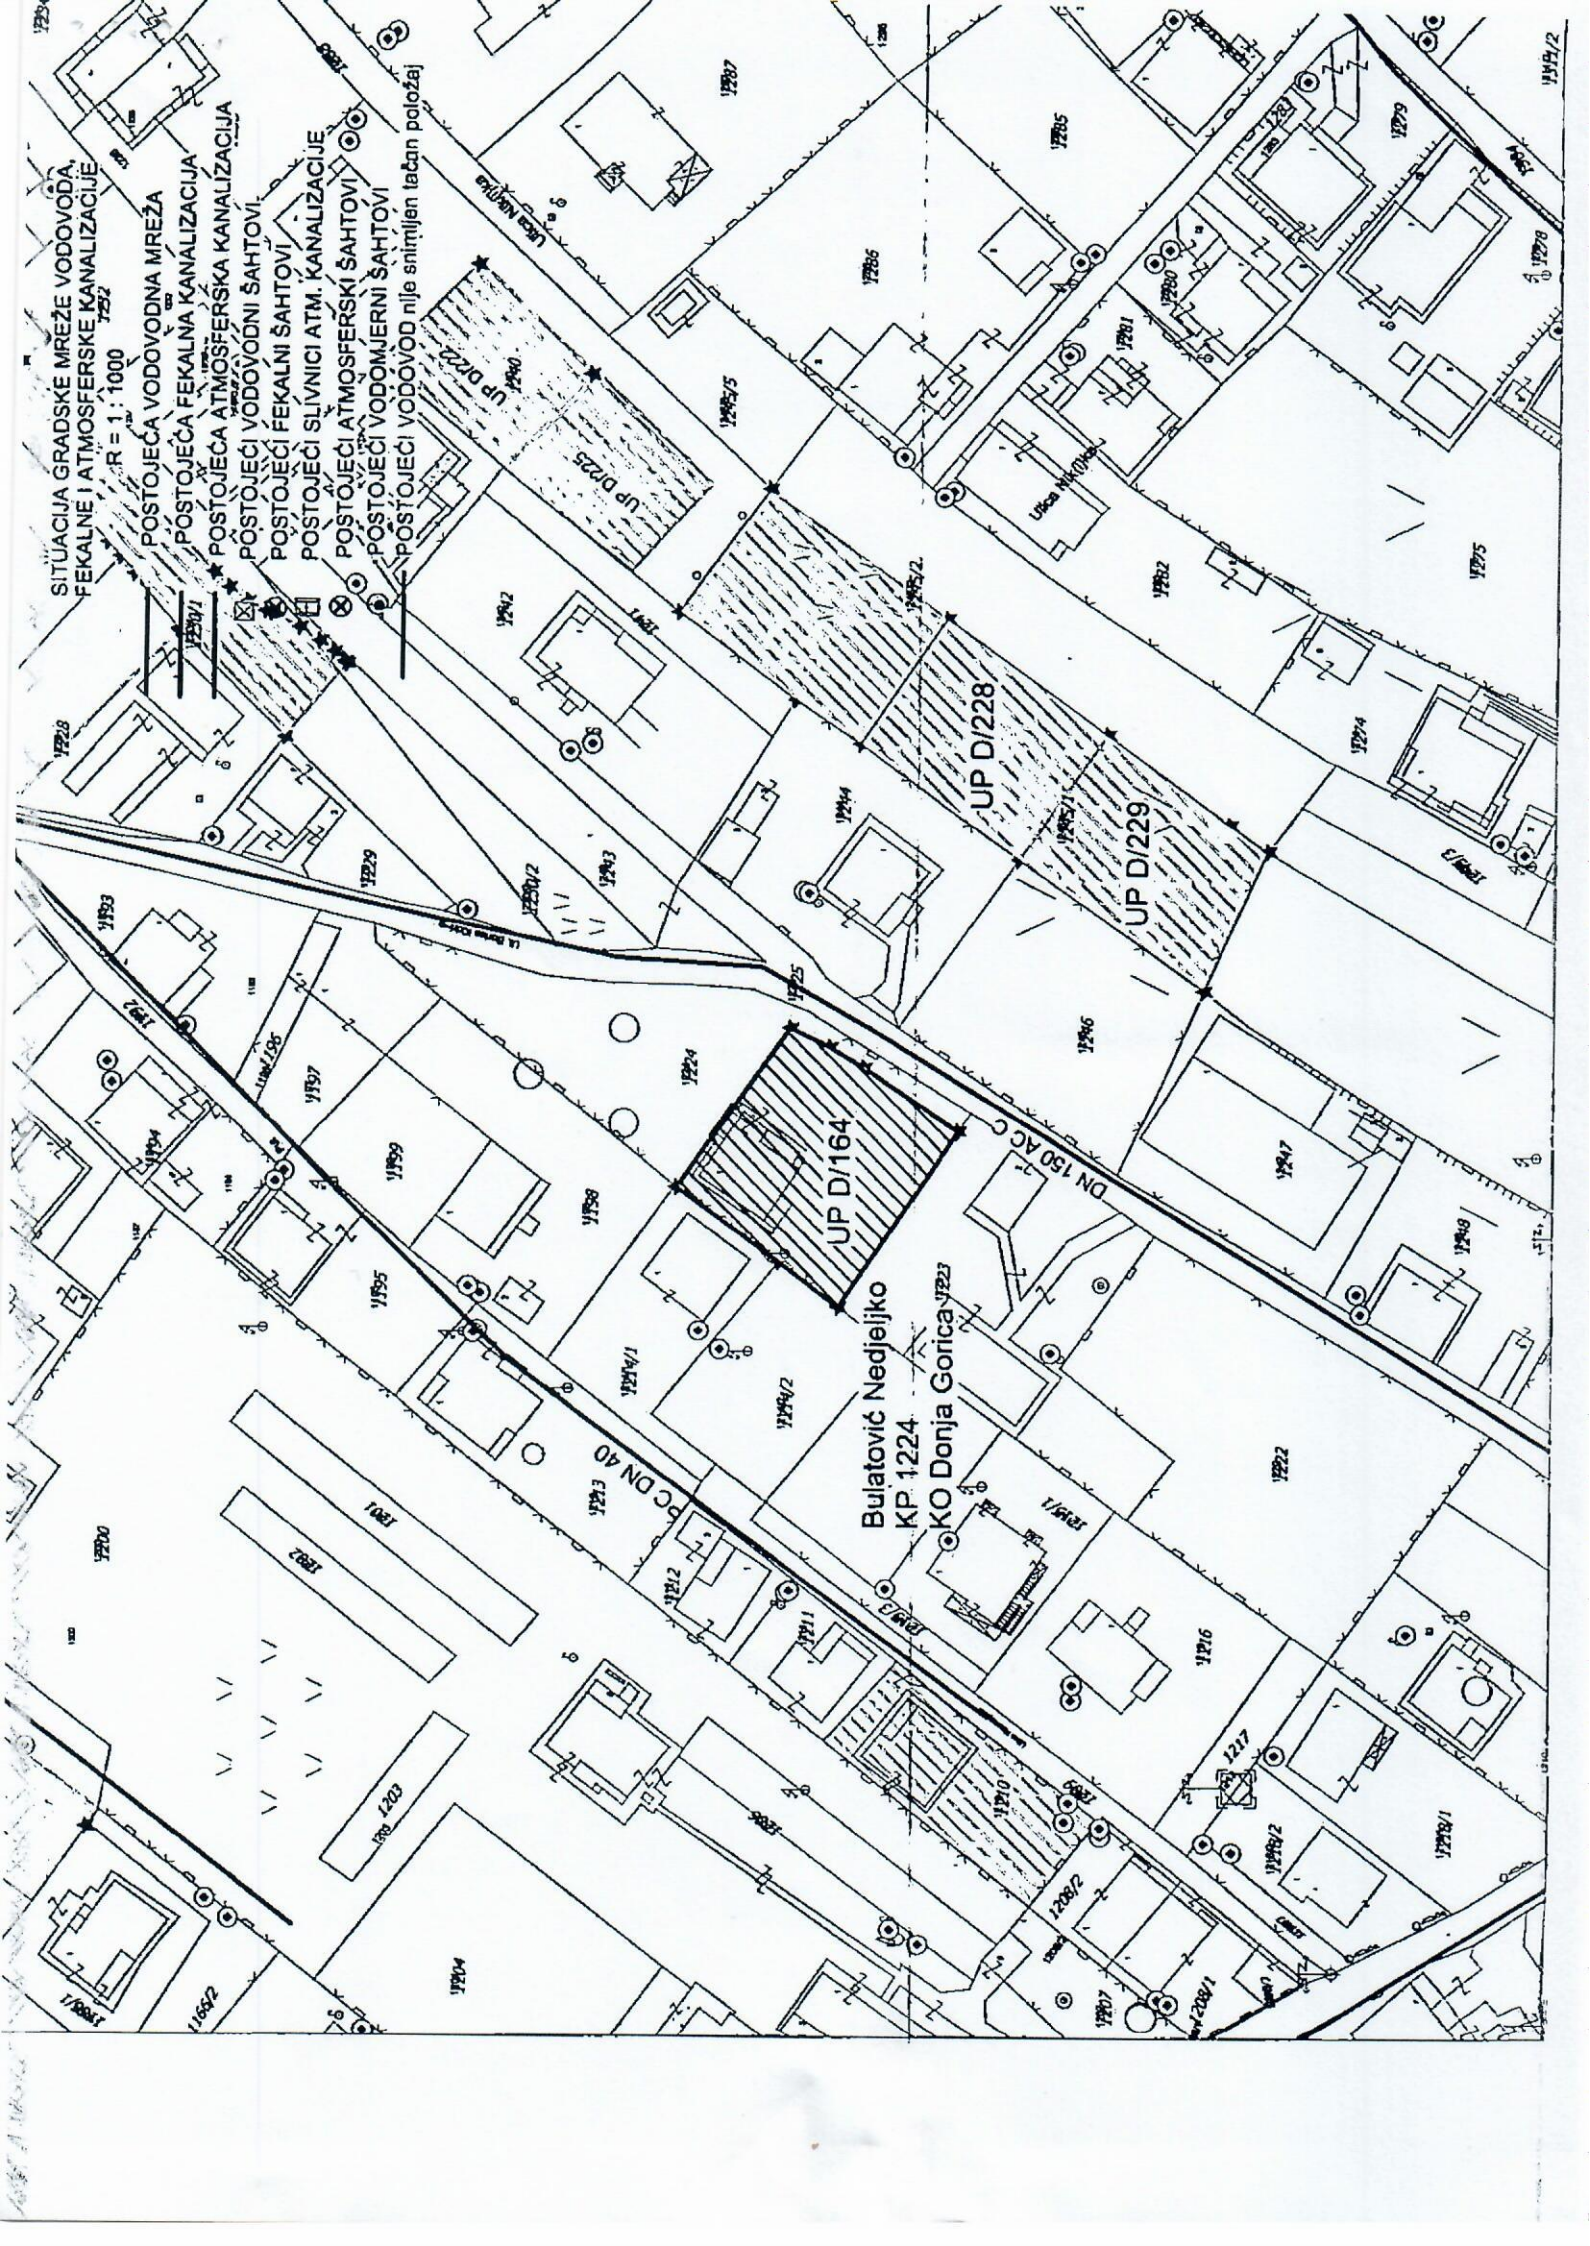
SITUACIJA GRADSKE MREŽE VODOVODA, FEKALNE I ATMOSFERSKE KANALIZACIJE
R = 1 : 1000
POSTOJEĆA VODOVODNA MREŽA
POSTOJEĆA FEKALNA KANALIZACIJA
POSTOJEĆA ATMOSFERSKA KANALIZACIJA
POSTOJEĆI VODOVODNI ŠAHTOVI
POSTOJEĆI FEKALNI ŠAHTOVI
POSTOJEĆI SLIVNICI ATM. KANALIZACIJE
POSTOJEĆI ATMOSFERSKI ŠAHTOVI
POSTOJEĆI VODOMJERNI ŠAHTOVI
POSTOJEĆI VODOVOD nije snimljen tačan položaj

UP D/225
UP D/228
UP D/229
UP D/164
DN 150 AC C
AC DN 40
Bulatović Nedjeljko
KP 1224
KO Donja Gorica

1240
1242
1243
1244
1246
1247
1248
1222
1223
1224
1225
1226
1228
1229
1230/1
1230/2
1216
1217
1218/2
1219/1
1210
1211
1212
1213
1214/1
1214/2
1215/1
1197
1198
1199
1195
1193
1194
1196
1192
1200
1201
1202
1203
1204
1207
1208/1
1208/2
1209
1274
1275
1276
1278
1279
1280
1281
1282
1283
1285
1286
1287
1166/2
1293